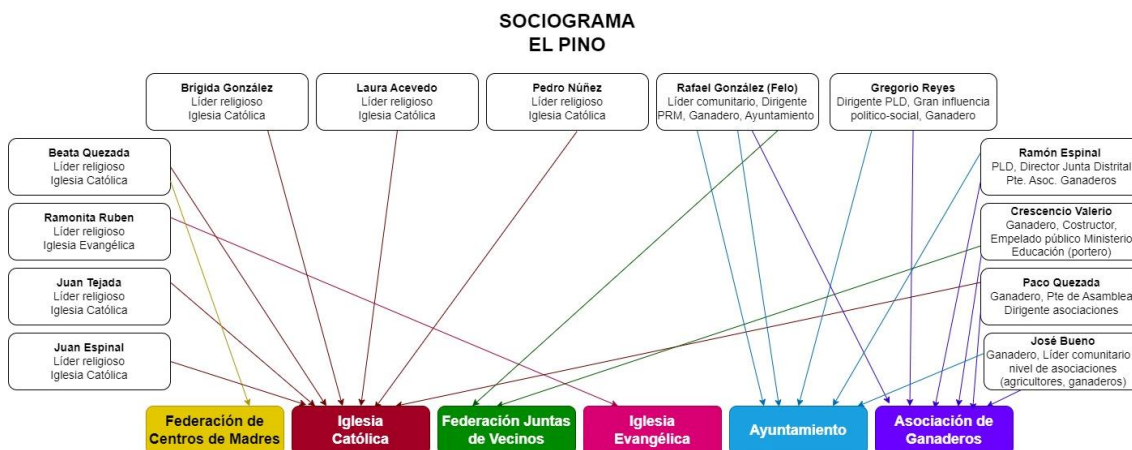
SOCIOGRAMA
EL PINO

Brígida González
Líder religioso
Iglesia Católica

Laura Acevedo
Líder religioso
Iglesia Católica

Pedro Núñez
Líder religioso
Iglesia Católica

Rafael González (Felo)
Líder comunitario, Dirigente PRM, Ganadero, Ayuntamiento

Gregorio Reyes
Dirigente PLD, Gran influencia politico-social, Ganadero

Beata Quezada
Líder religioso
Iglesia Católica

Ramonita Ruben
Líder religioso
Iglesia Evangélica

Juan Tejada
Líder religioso
Iglesia Católica

Juan Espinal
Líder religioso
Iglesia Católica

Ramón Espinal
PLD, Director Junta Distrital
Pte. Asoc. Ganaderos

Crescencio Valerio
Ganadero, Costructor, Empelado público Ministerio Educación (portero)

Paco Quezada
Ganadero, Pte de Asamblea
Dirigente asociaciones

José Bueno
Ganadero, Líder comunitario nivel de asociaciones (agricultores, ganaderos)

Federación de Centros de Madres

Iglesia Católica

Federación Juntas de Vecinos

Iglesia Evangélica

Ayuntamiento

Asociación de Ganaderos